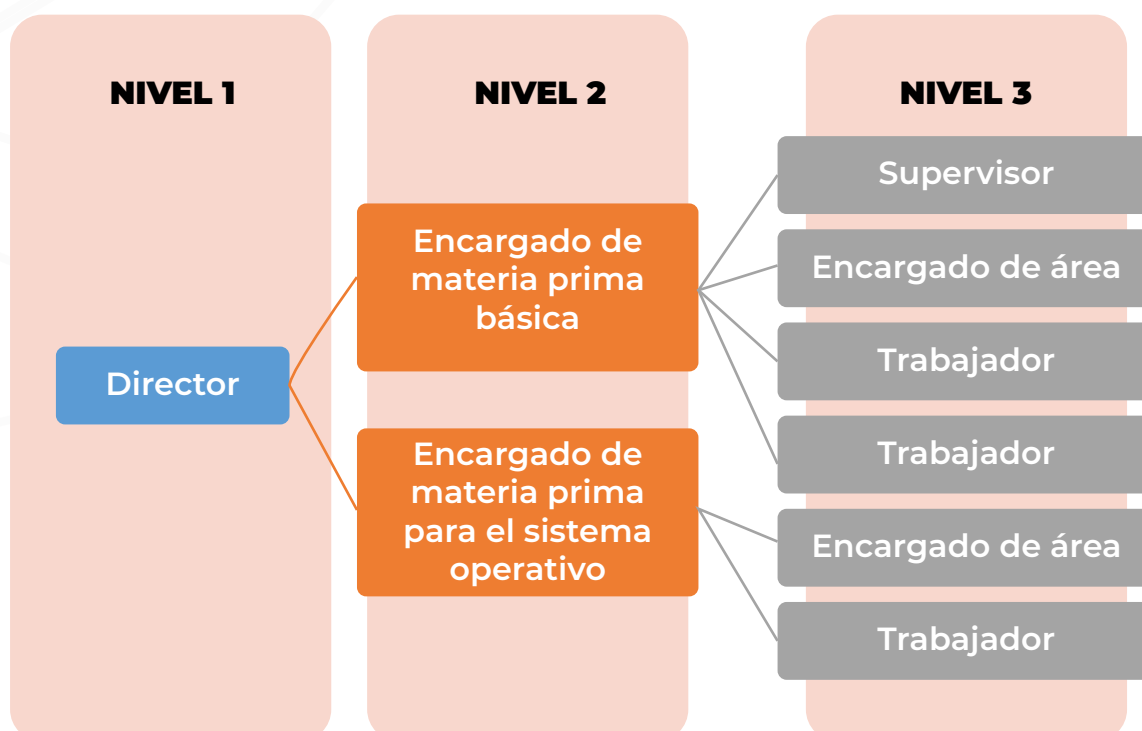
NIVEL 1

Director

NIVEL 2

Encargado de materia prima básica

Encargado de materia prima para el sistema operativo

NIVEL 3

Supervisor

Encargado de área

Trabajador

Trabajador

Encargado de área

Trabajador